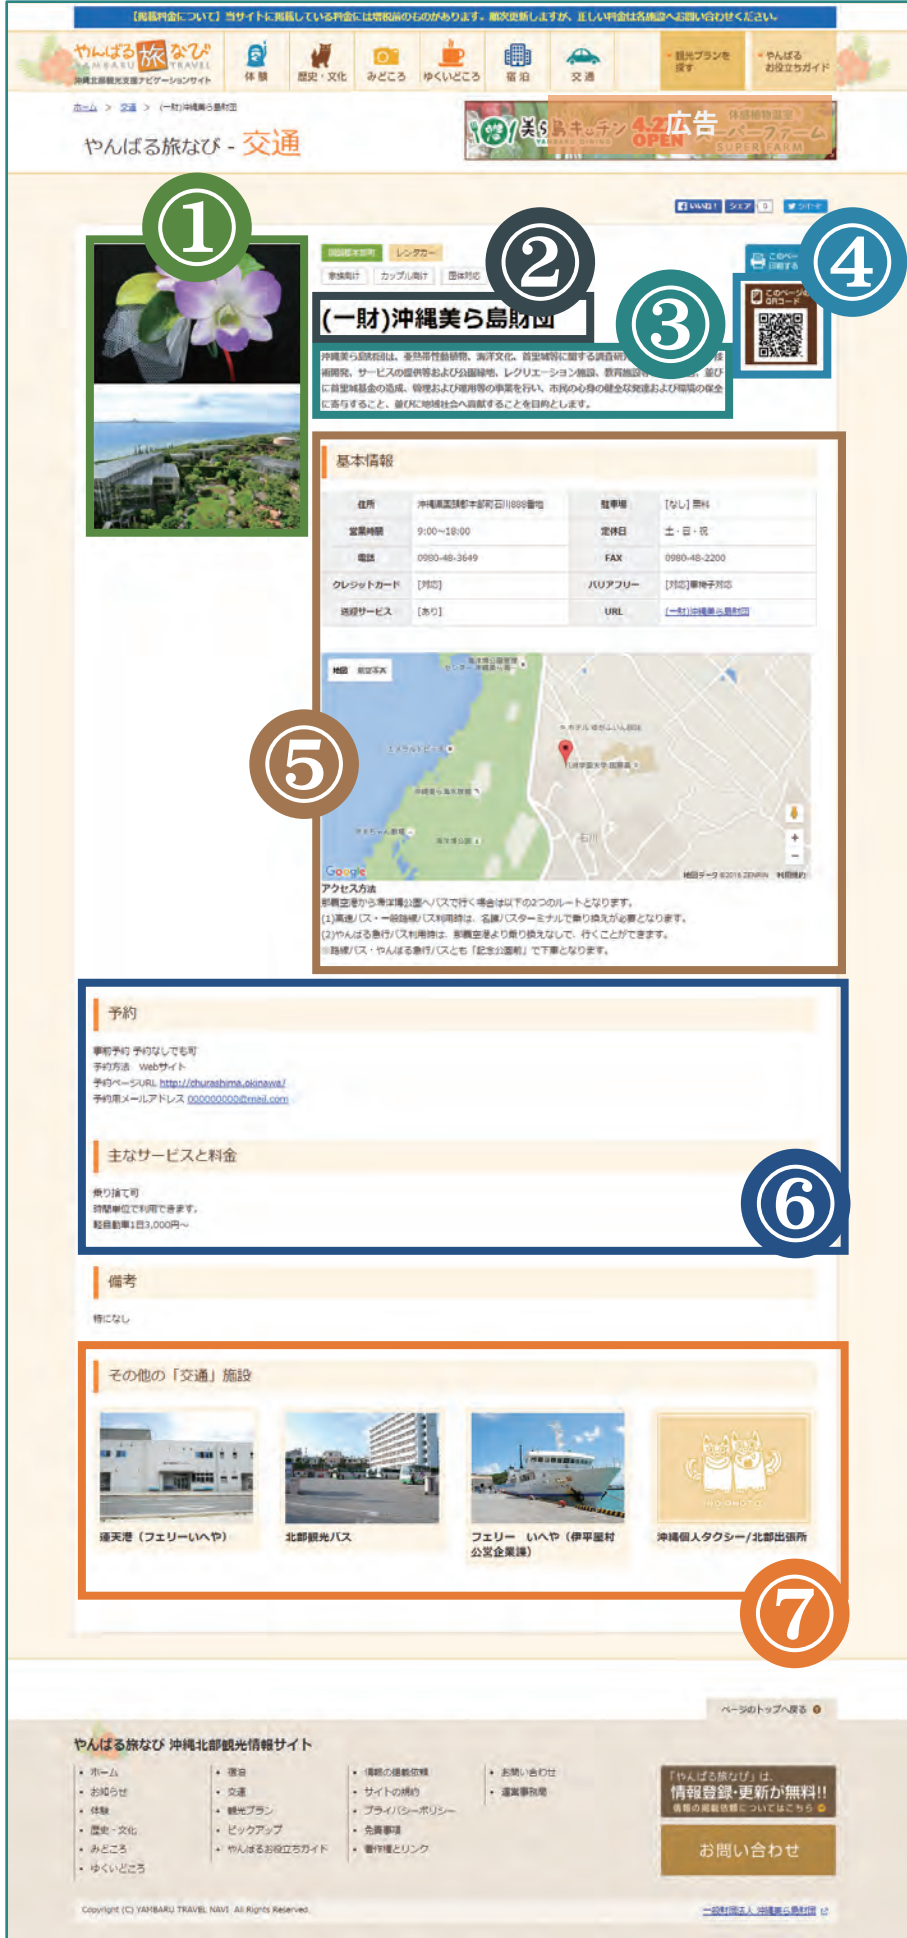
【掲載料金について】当サイトに掲載している料金には増税前のものがあります。順次更新しますが、正しい料金は各施設へお問い合わせください。

やんばる旅なび YAMBARU TRAVEL 沖縄北部観光支援ナビゲーションサイト

体験 歴史・文化 みどころ ゆくいどころ 宿泊 交通

観光プランを探す やんばるお役立ちガイド

ホーム > 交通 > (一財)沖縄美ら島財団

やんばる旅なび - 交通

美ら島キッチン 4.2 OPEN 広告 パーファーム SUPER FARM

いいね! シェア ツイート

①

②

③

④

国頭郡本部町 レンタカー

家族向け カップル向け 団体対応

このページを印刷する

このページのQRコード

(一財)沖縄美ら島財団

沖縄美ら島財団は、亜熱帯性動植物、海洋文化、首里城等に関する調査研究・技術開発、サービスの提供等および公園緑地、レクリエーション施設、教育施設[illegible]、並びに首里城基金の造成、管理および運用等の事業を行い、市民の心身の健全な発達および環境の保全に寄与すること、並びに地域社会へ貢献することを目的とします。

⑤

基本情報

| 住所 | 沖縄県国頭郡本部町石川888番地 | 駐車場 | [なし] 無料 |
|---|---|---|---|
| 営業時間 | 9:00〜18:00 | 定休日 | 土・日・祝 |
| 電話 | 0980-48-3649 | FAX | 0980-48-2200 |
| クレジットカード | [対応] | バリアフリー | [対応] 車椅子対応 |
| 送迎サービス | [あり] | URL | (一財)沖縄美ら島財団 |

地図 航空写真

エメラルドビーチ

石川

Google 地図データ ©2016 ZENRIN 利用規約

アクセス方法
那覇空港から海洋博公園へバスで行く場合は以下の2つのルートとなります。
(1)高速バス・一般路線バス利用時は、名護バスターミナルで乗り換えが必要となります。
(2)やんばる急行バス利用時は、那覇空港より乗り換えなしで、行くことができます。
※路線バス・やんばる急行バスとも「記念公園前」で下車となります。

⑥

予約

事前予約 予約なしでも可
予約方法 Webサイト
予約ページURL http://churashima.okinawa/
予約用メールアドレス 000000000@mail.com

主なサービスと料金

乗り捨て可
時間単位で利用できます。
軽自動車1日3,000円〜

備考

特になし

⑦

その他の「交通」施設

運天港（フェリーいへや）

北部観光バス

フェリー いへや（伊平屋村公営企業課）

沖縄個人タクシー/北部出張所

ページのトップへ戻る

やんばる旅なび 沖縄北部観光情報サイト

・ホーム
・お知らせ
・体験
・歴史・文化
・みどころ
・ゆくいどころ

・宿泊
・交通
・観光プラン
・ピックアップ
・やんばるお役立ちガイド

・情報の掲載依頼
・サイトの利用
・プライバシーポリシー
・免責事項
・著作権とリンク

・お問い合わせ
・運営事務局

「やんばる旅なび」は、情報登録・更新が無料!!
情報の掲載依頼についてはこちら

お問い合わせ

Copyright (C) YAMBARU TRAVEL NAVI All Rights Reserved.

一般財団法人 沖縄美ら島財団